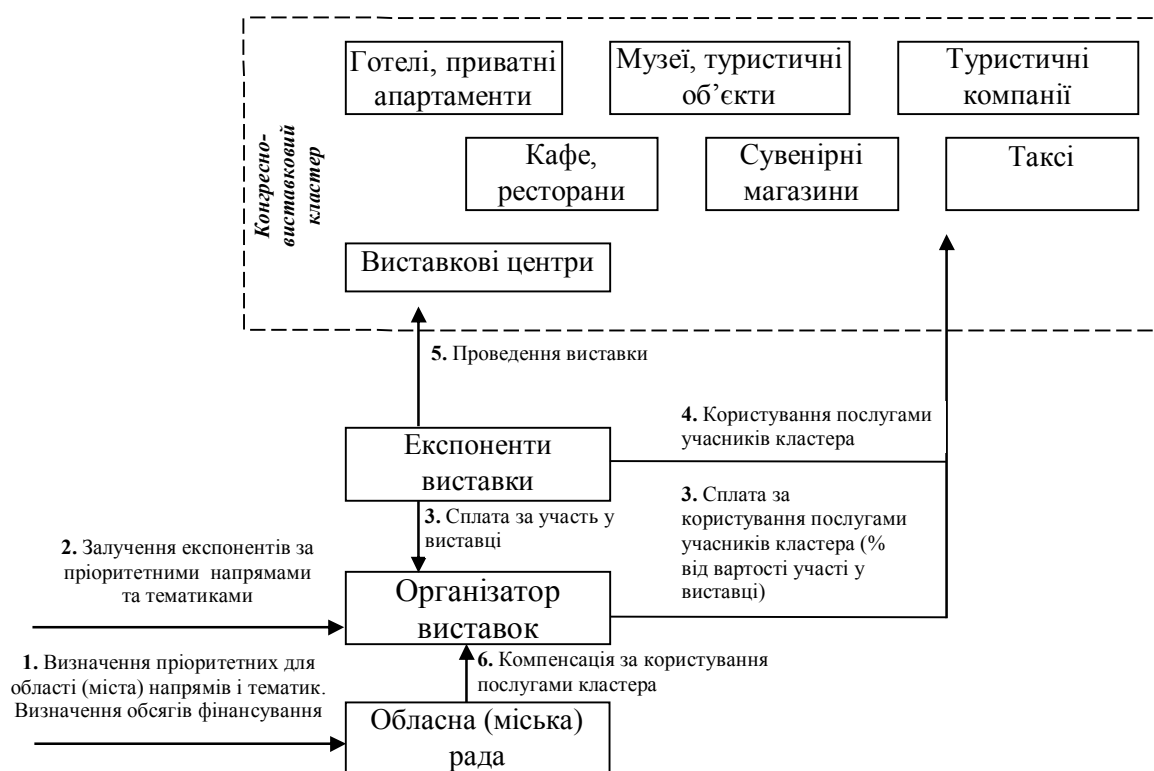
Конгресно-виставковий кластер

Готелі, приватні апартаменти

Музеї, туристичні об'єкти

Туристичні компанії

Кафе, ресторани

Сувенірні магазини

Таксі

Виставкові центри

**5.** Проведення виставки

**4.** Користування послугами учасників кластера

Експоненти виставки

**3.** Сплата за користування послугами учасників кластера (% від вартості участі у виставці)

**3.** Сплата за участь у виставці

**2.** Залучення експонентів за пріоритетними напрямами та тематиками

Організатор виставок

**1.** Визначення пріоритетних для області (міста) напрямів і тематик. Визначення обсягів фінансування

**6.** Компенсація за користування послугами кластера

Обласна (міська) рада